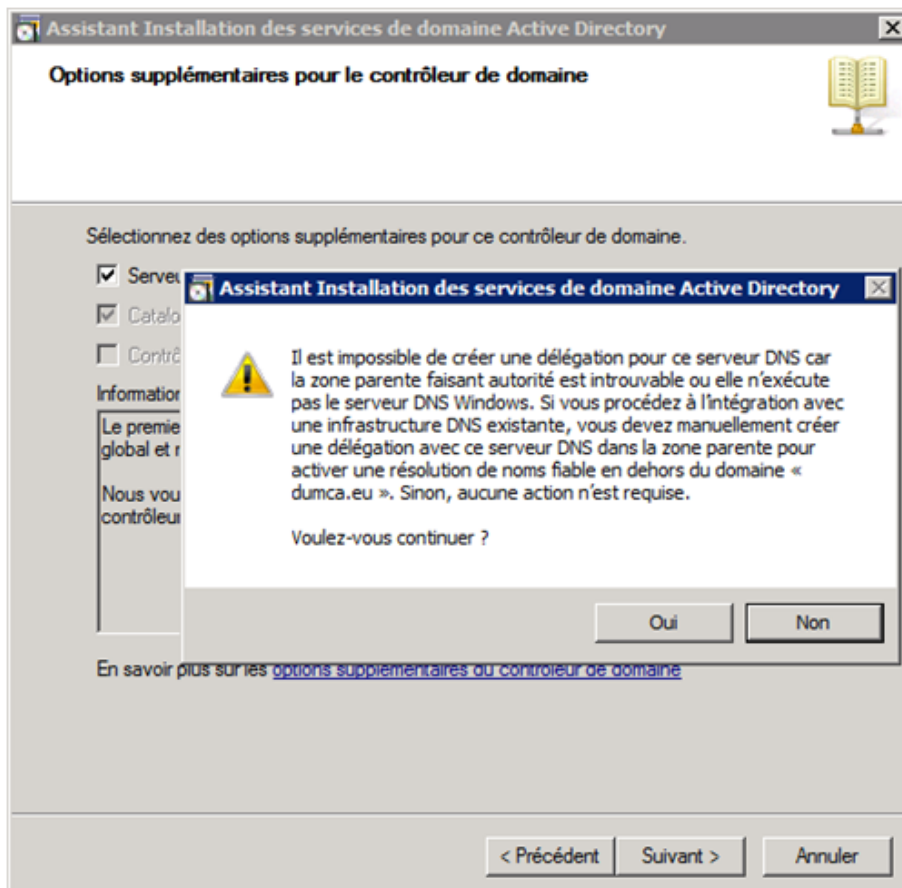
Assistant Installation des services de domaine Active Directory

Options supplémentaires pour le contrôleur de domaine

Sélectionnez des options supplémentaires pour ce contrôleur de domaine.

Serveu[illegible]

Catalo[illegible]

Contrô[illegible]

Information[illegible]

Le premie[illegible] global et r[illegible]

Nous vou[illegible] contrôleur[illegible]

Assistant Installation des services de domaine Active Directory

Il est impossible de créer une délégation pour ce serveur DNS car la zone parente faisant autorité est introuvable ou elle n'exécute pas le serveur DNS Windows. Si vous procédez à l'intégration avec une infrastructure DNS existante, vous devez manuellement créer une délégation avec ce serveur DNS dans la zone parente pour activer une résolution de noms fiable en dehors du domaine « dumca.eu ». Sinon, aucune action n'est requise.

Voulez-vous continuer ?

Oui

Non

En savoir plus sur les options supplémentaires du contrôleur de domaine

< Précédent

Suivant >

Annuler